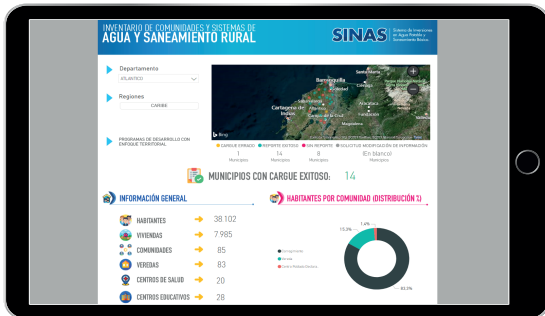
INVENTARIO DE COMUNIDADES Y SISTEMAS DE
AGUA Y SANEAMIENTO RURAL

SINAS Sistema de Inventario de Agua Potable y Saneamiento Básico

Departamento
ATLÁNTICO

Regiones
CARIBE

PROGRAMAS DE DESARROLLO CON ENFOQUE TERRITORIAL

Barranquilla
Santa Marta
Soledad
Cartagena de Indias
Valledupar
Magdalena
Bing

CARGUE ERRADO 1 Municipios
REPORTE EXITOSO 14 Municipios
SIN REPORTE 8 Municipios
SOLICITUD MODIFICACIÓN DE INFORMACIÓN (En blanco) Municipios

MUNICIPIOS CON CARGUE EXITOSO: 14

INFORMACIÓN GENERAL

HABITANTES 38.102
VIVIENDAS 7.985
COMUNIDADES 85
VEREDAS 83
CENTROS DE SALUD 20
CENTROS EDUCATIVOS 28

HABITANTES POR COMUNIDAD (DISTRIBUCIÓN %)

1.9%
15.3%
83.3%